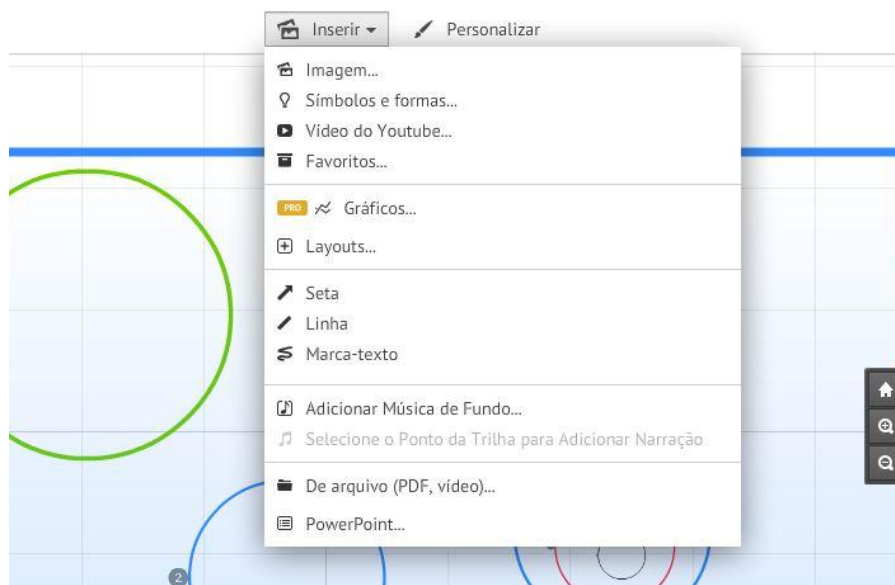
Inserir ▾   Personalizar

Imagem...
Símbolos e formas...
Vídeo do Youtube...
Favoritos...

PRO Gráficos...

Layouts...

Seta
Linha
Marca-texto

Adicionar Música de Fundo...
Selecione o Ponto da Trilha para Adicionar Narração

De arquivo (PDF, vídeo)...

PowerPoint...

2